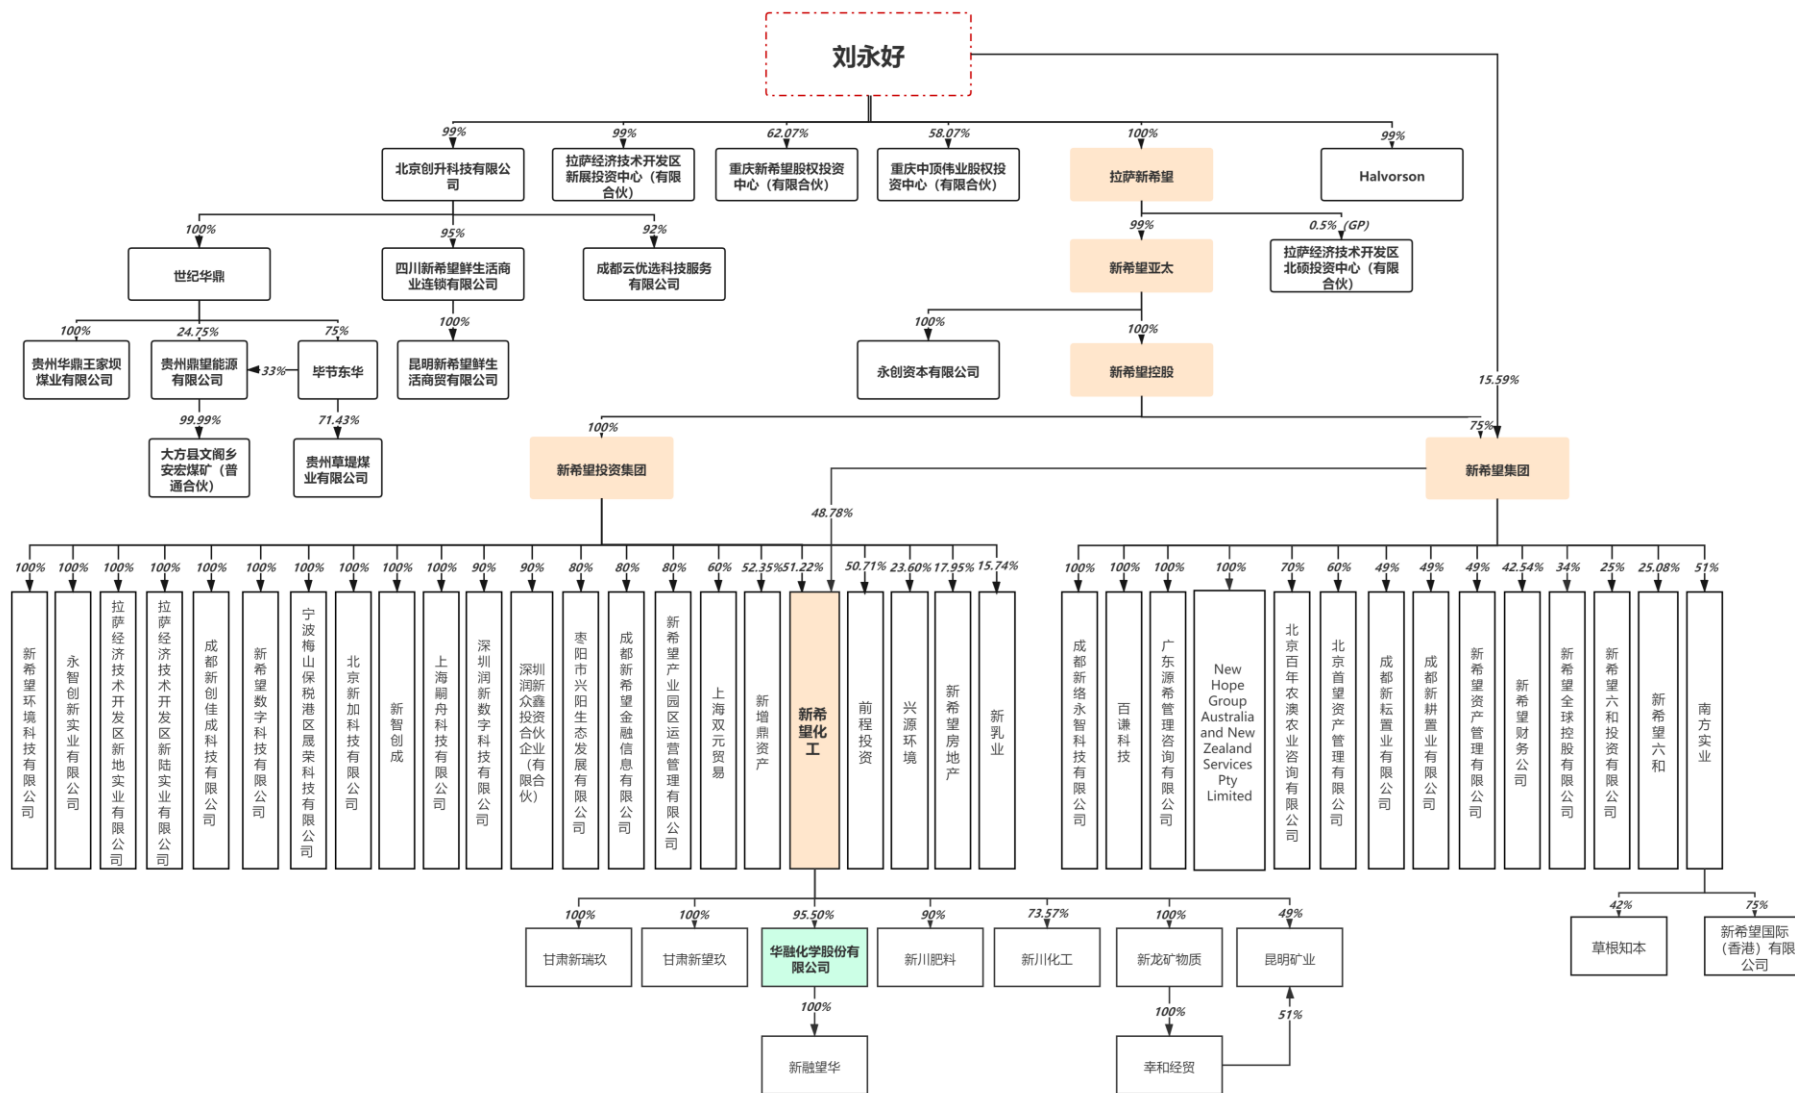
刘永好

99%
北京创升科技有限公司

99%
拉萨经济技术开发区新展投资中心（有限合伙）

62.07%
重庆新希望股权投资中心（有限合伙）

58.07%
重庆中顶伟业股权投资中心（有限合伙）

100%
拉萨新希望

99%
Halvorson

100%
世纪华鼎

95%
四川新希望鲜生活商业连锁有限公司

92%
成都云优选科技服务有限公司

99%
新希望亚太

0.5%（GP）
拉萨经济技术开发区北硕投资中心（有限合伙）

100%
贵州华鼎王家坝煤业有限公司

24.75%
贵州鼎望能源有限公司

33%

75%
毕节东华

100%
昆明新希望鲜生活商贸有限公司

100%
永创资本有限公司

100%
新希望控股

15.59%

99.99%
大方县文阁乡安宏煤矿（普通合伙）

71.43%
贵州草堤煤业有限公司

100%
新希望投资集团

75%
新希望集团

48.78%

100% 新希望环境科技有限公司
100% 永智创新实业有限公司
100% 拉萨经济技术开发区新地实业有限公司
100% 拉萨经济技术开发区新陆实业有限公司
100% 成都新创佳成科技有限公司
100% 新希望数字科技有限公司
100% 宁波梅山保税港区晟荣科技有限公司
100% 北京新加科技有限公司
100% 新智创成
100% 上海翩舟科技有限公司
90% 深圳润新数字科技有限公司
90% 深圳润新众鑫投资合伙企业（有限合伙）
80% 枣阳市兴阳生态发展有限公司
80% 成都新希望金融信息有限公司
80% 新希望产业园区运营管理有限公司
60% 上海双元贸易
52.35% 新增鼎资产
51.22% 新希望化工
50.71% 前程投资
23.60% 兴源环境
17.95% 新希望房地产
15.74% 新乳业

100% 成都新络永智科技有限公司
100% 百谦科技
100% 广东源希管理咨询有限公司
100% New Hope Group Australia and New Zealand Services Pty Limited
70% 北京百年农澳农业咨询有限公司
60% 北京首望资产管理有限公司
49% 成都新耘置业有限公司
49% 成都新耕置业有限公司
49% 新希望资产管理有限公司
42.54% 新希望财务公司
34% 新希望全球控股有限公司
25% 新希望六和投资有限公司
25.08% 新希望六和
51% 南方实业

100% 甘肃新瑞玖
100% 甘肃新望玖
95.50% 华融化学股份有限公司
90% 新川肥料
73.57% 新川化工
100% 新龙矿物质
49% 昆明矿业

42% 草根知本
75% 新希望国际（香港）有限公司

100%
新融望华

100%
幸和经贸

51%